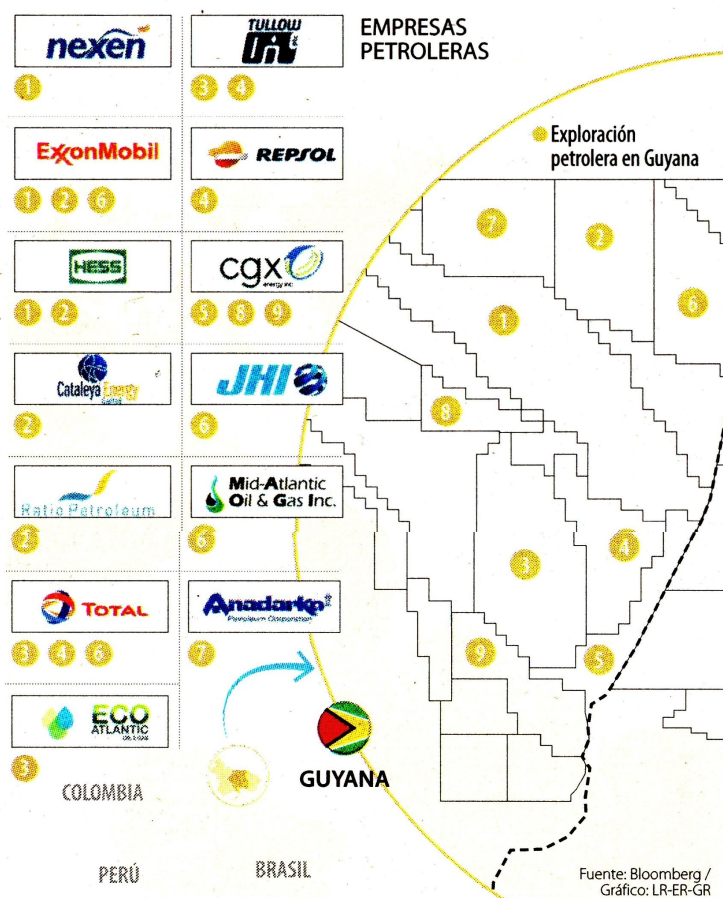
nexen
1

TULLOW
3 4

EMPRESAS PETROLERAS

ExxonMobil
1 2 6

REPSOL
4

Exploración petrolera en Guyana

HESS
1 2

cgx energy inc.
5 8 9

Cataleya Energy
2

JHI
6

Ratio Petroleum
2

Mid-Atlantic Oil & Gas Inc.
6

TOTAL
3 4 6

Anadarko Petroleum Corporation
7

ECO ATLANTIC
3

7 2 6 1 8 4 3 9 5

COLOMBIA

GUYANA

PERÚ

BRASIL

Fuente: Bloomberg / Gráfico: LR-ER-GR